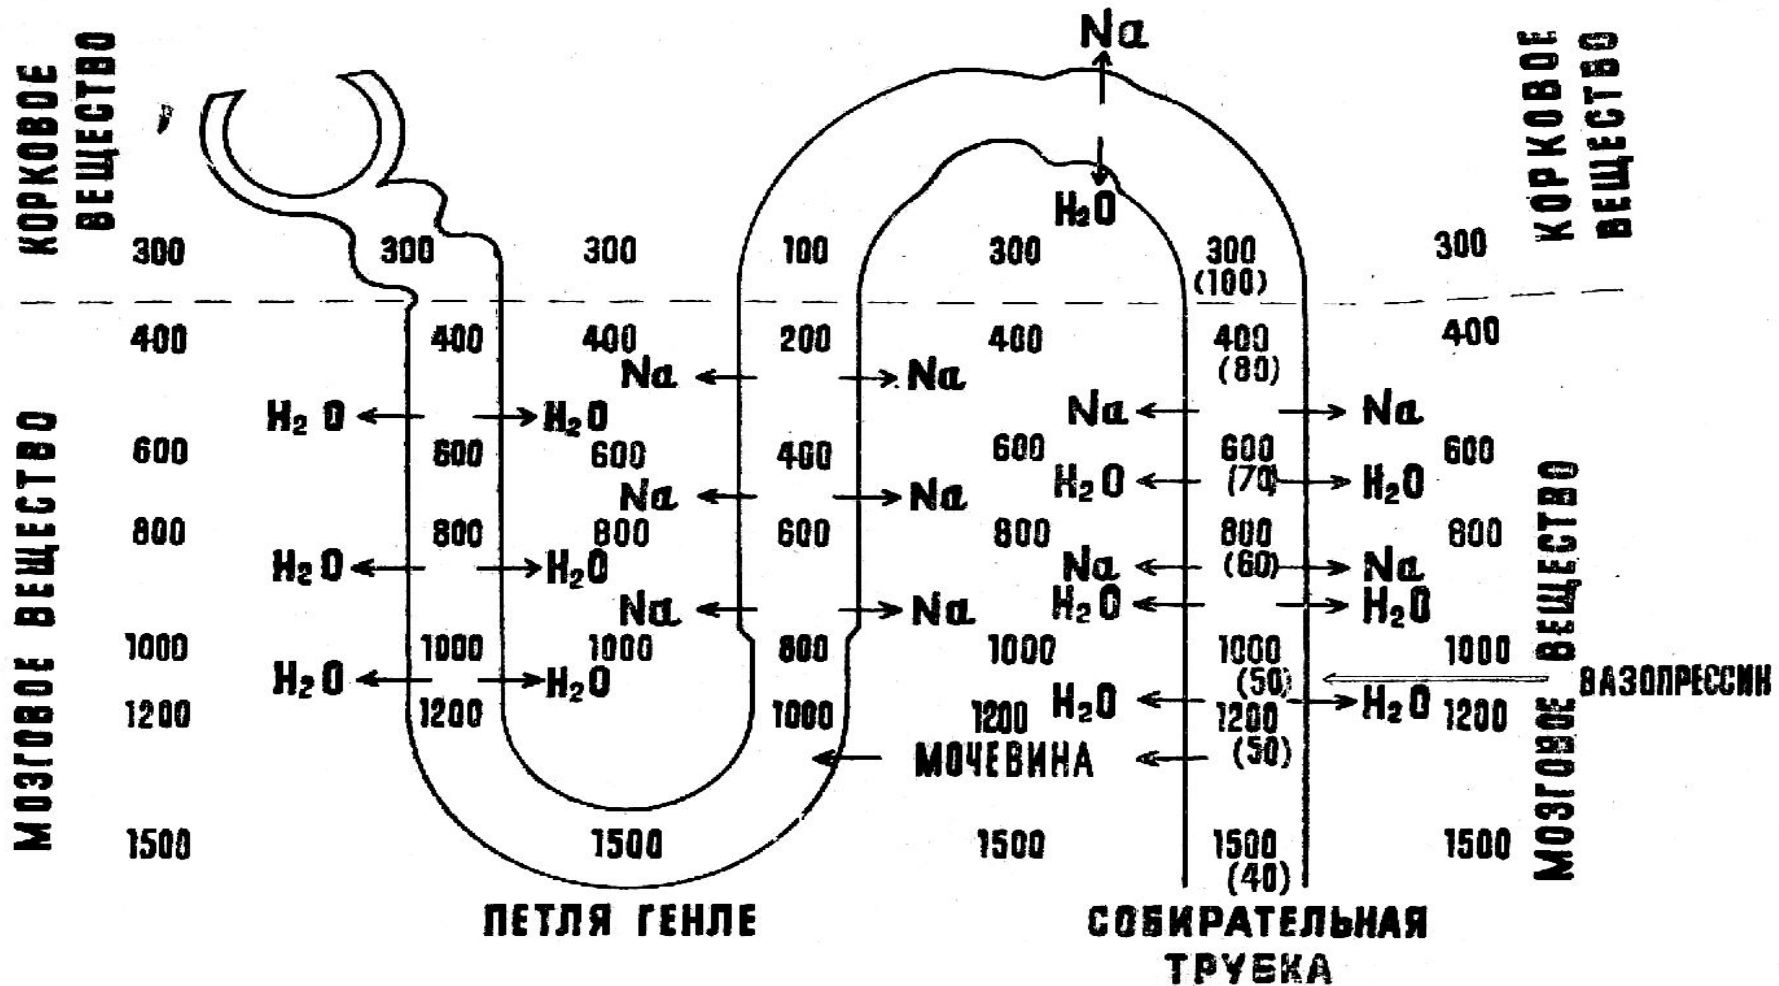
КОРКОВОЕ ВЕЩЕСТВО

Na

КОРКОВОЕ ВЕЩЕСТВО

$H_2O$

300 300 300 100 300 300 (100) 300

400 400 400 200 400 400 (80) 400

Na Na

$H_2O$ $H_2O$ Na Na

600 600 600 400 600 600 (70) 600

Na Na $H_2O$ $H_2O$

800 800 800 600 800 800 (60) 800

$H_2O$ $H_2O$ Na Na

Na Na $H_2O$ $H_2O$

1000 1000 1000 800 1000 1000 (50) 1000

$H_2O$ $H_2O$ ВАЗОПРЕССИН

1200 1200 1000 1200 $H_2O$ 1200 (50) $H_2O$ 1200

МОЧЕВИНА

1500 1500 1500 1500 (40) 1500

МОЗГОВОЕ ВЕЩЕСТВО

МОЗГОВОЕ ВЕЩЕСТВО

ПЕТЛЯ ГЕНЛЕ

СОБИРАТЕЛЬНАЯ ТРУБКА